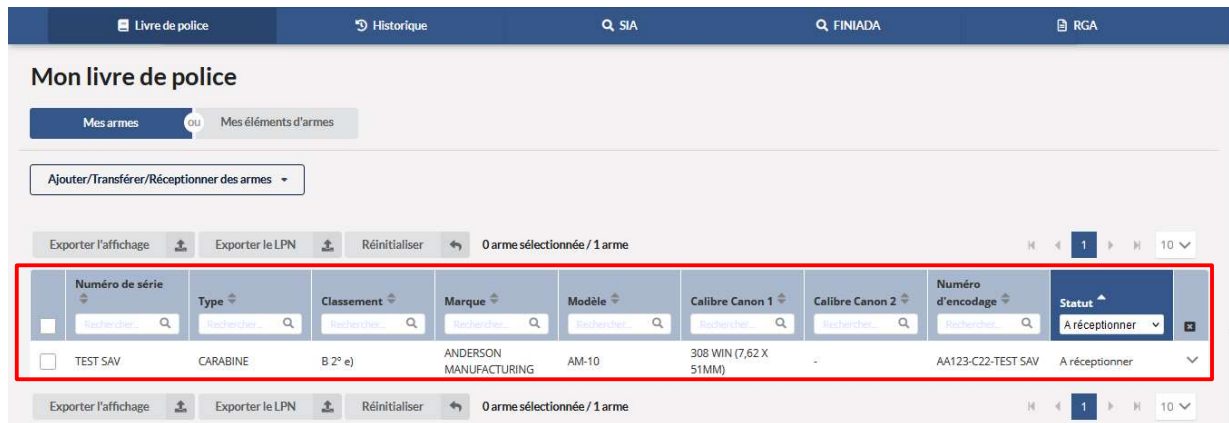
Livre de police | Historique | SIA | FINIADA | RGA

Mon livre de police

Mes armes ou Mes éléments d'armes

Ajouter/Transférer/Réceptionner des armes

Exporter l'affichage | Exporter le LPN | Réinitialiser | 0 arme sélectionnée / 1 arme

1 | 10

| | Numéro de série | Type | Classement | Marque | Modèle | Calibre Canon 1 | Calibre Canon 2 | Numéro d'encodage | Statut | |
|---|---|---|---|---|---|---|---|---|---|---|
| | Rechercher... | Rechercher... | Rechercher... | Rechercher... | Rechercher... | Rechercher... | Rechercher... | Rechercher... | A réceptionner | |
| | TEST SAV | CARABINE | B 2° e) | ANDERSON MANUFACTURING | AM-10 | 308 WIN (7,62 X 51MM) | - | AA123-C22-TEST SAV | A réceptionner | |

Exporter l'affichage | Exporter le LPN | Réinitialiser | 0 arme sélectionnée / 1 arme

1 | 10